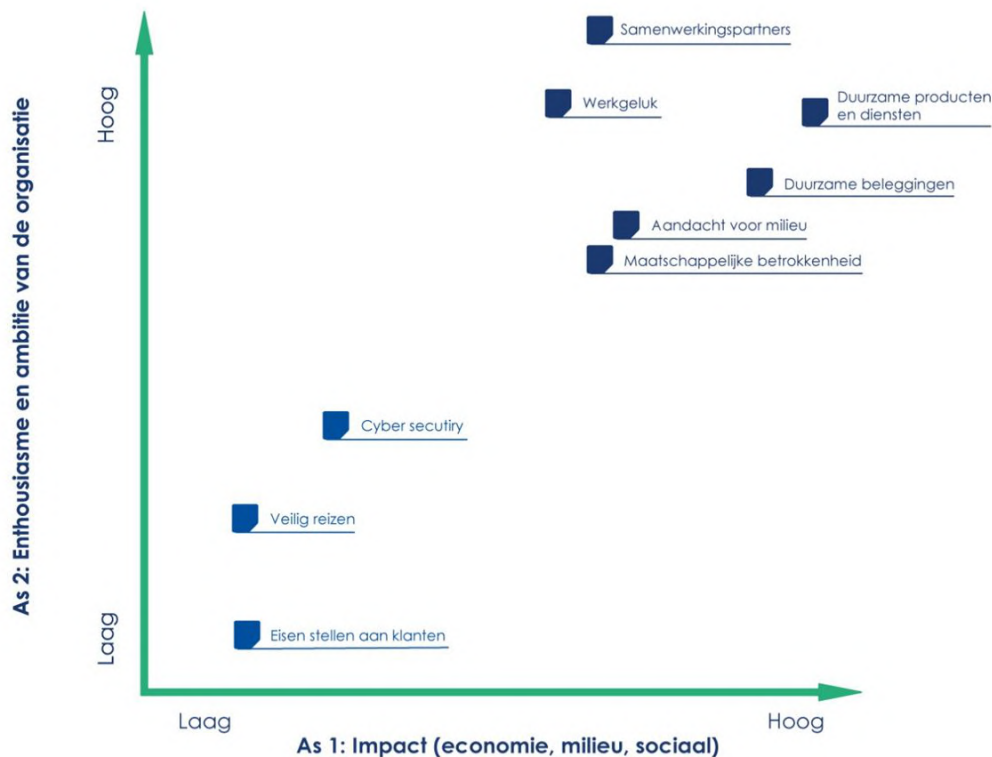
As 2: Enthousiasme en ambitie van de organisatie

Hoog

Laag

Samenwerkingspartners

Werkgeluk

Duurzame producten en diensten

Duurzame beleggingen

Aandacht voor milieu

Maatschappelijke betrokkenheid

Cyber secutiry

Veilig reizen

Eisen stellen aan klanten

Laag

Hoog

As 1: Impact (economie, milieu, sociaal)